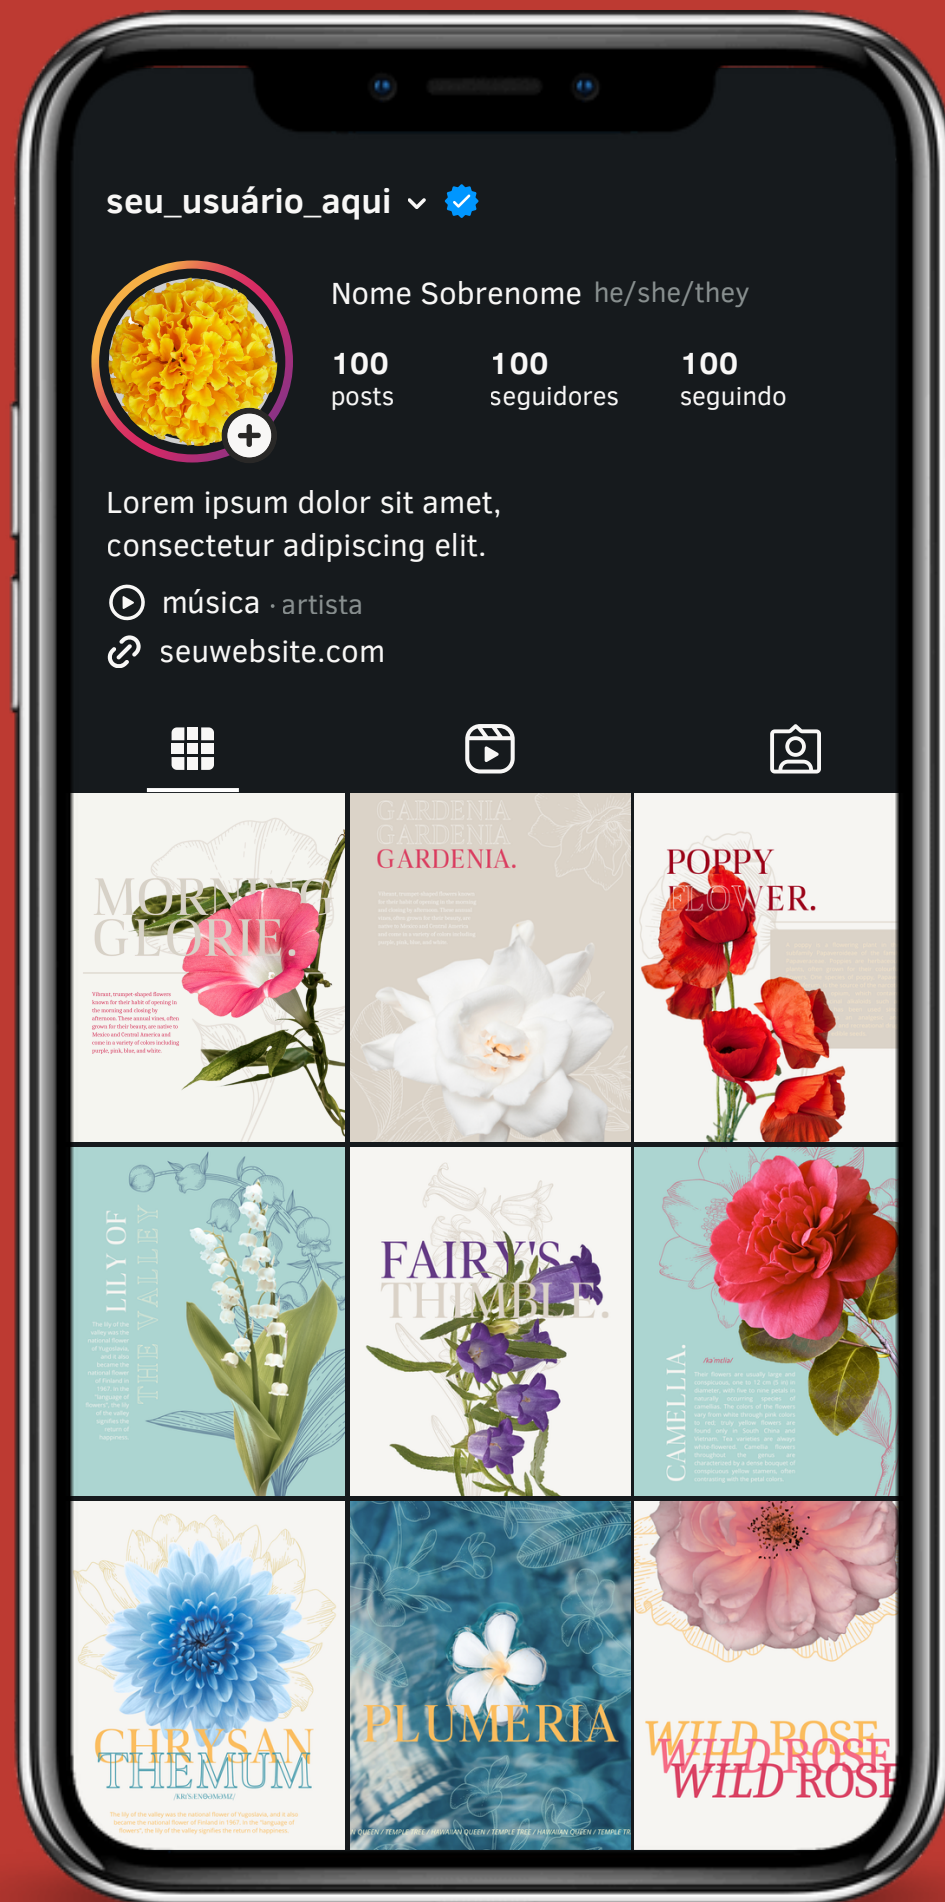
seu_usuário_aqui

Nome Sobrenome he/she/they

100 posts

100 seguidores

100 seguindo

Lorem ipsum dolor sit amet, consectetur adipiscing elit.

música · artista

seuwebsite.com

MORNING GLORIE.

GARDENIA GARDENIA GARDENIA.

POPPY FLOWER.

LILY OF THE VALLEY

FAIRY'S THIMBLE.

CAMELLIA.

CHRYSANTHEMUM

PLUMERIA

WILD ROSE WILD ROSE WILD ROSE